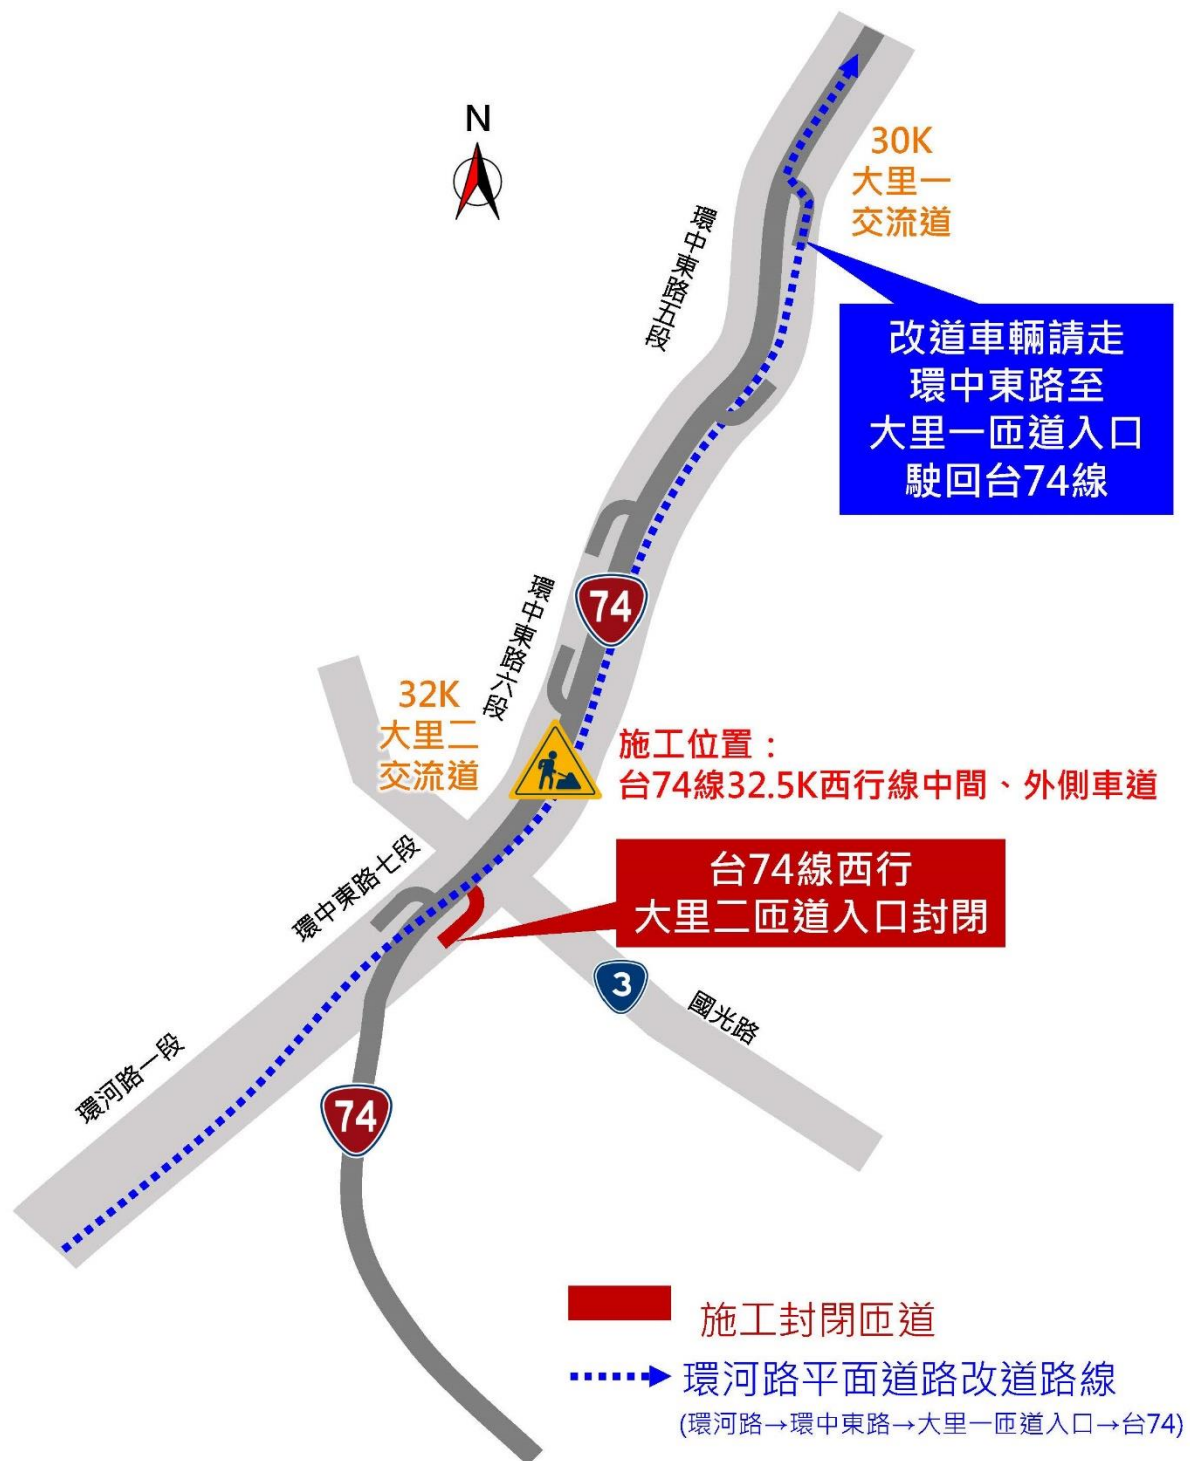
N

30K
大里一
交流道

環中東路五段

改道車輛請走
環中東路至
大里一匝道入口
駛回台74線

74

環中東路六段

32K
大里二
交流道

施工位置：
台74線32.5K西行線中間、外側車道

環中東路七段

台74線西行
大里二匝道入口封閉

3

國光路

環河路一段

74

施工封閉匝道

環河路平面道路改道路線
(環河路→環中東路→大里一匝道入口→台74)